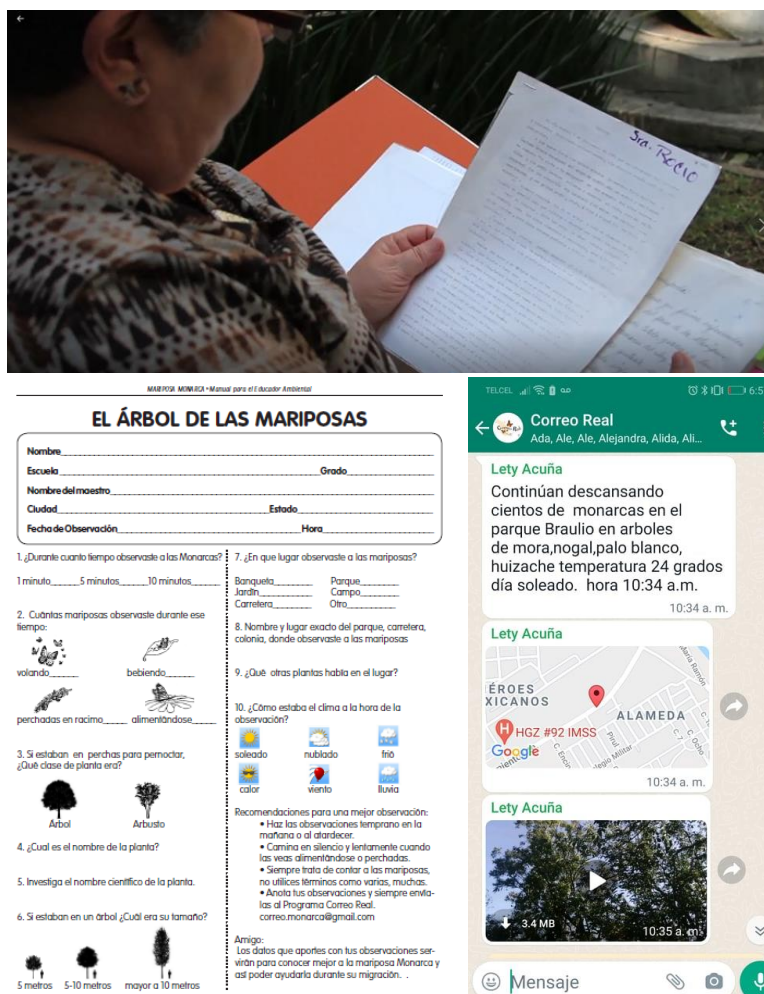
Sra. Recio

MARIPOSA MONARCA • Manual para el Educador Ambiental

EL ÁRBOL DE LAS MARIPOSAS

Nombre
Escuela Grado
Nombre del maestro
Ciudad Estado
Fecha de Observación Hora

1. ¿Durante cuanto tiempo observaste a las Monarcas?
1 minuto______ 5 minutos______ 10 minutos______

2. Cuántas mariposas observaste durante ese tiempo:
volando______ bebiendo______
perchadas en racimo_____ alimentándose_____

3. Si estaban en perchas para pernoctar, ¿Qué clase de planta era?
Árbol Arbusto

4. ¿Cual es el nombre de la planta?

5. Investiga el nombre científico de la planta.

6. Si estaban en un árbol ¿Cuál era su tamaño?
5 metros 5-10 metros mayor a 10 metros

7. ¿En que lugar observaste a las mariposas?
Banqueta________ Parque________
Jardín__________ Campo________
Carretera________ Otro__________

8. Nombre y lugar exacto del parque, carretera, colonia, donde observaste a las mariposas

9. ¿Qué otras plantas había en el lugar?

10. ¿Cómo estaba el clima a la hora de la observación?
soleado nublado frío
calor viento lluvia

Recomendaciones para una mejor observación:
• Haz las observaciones temprano en la mañana o al atardecer.
• Camina en silencio y lentamente cuando las veas alimentándose o perchadas.
• Siempre trata de contar a las mariposas, no utilices términos como varias, muchas.
• Anota tus observaciones y siempre envíalas al Programa Correo Real.
correo.monarca@gmail.com

Amigo:
Los datos que aportes con tus observaciones servirán para conocer mejor a la mariposa Monarca y así poder ayudarla durante su migración. .

TELCEL 6:5
Correo Real
Ada, Ale, Ale, Alejandra, Alida, Ali...

Lety Acuña
Continúan descansando cientos de monarcas en el parque Braulio en arboles de mora,nogal,palo blanco, huizache temperatura 24 grados día soleado. hora 10:34 a.m.
10:34 a. m.

Lety Acuña
ÉROES
XICANOS
ALAMEDA
HGZ #92 IMSS
Google
10:34 a. m.

Lety Acuña
3.4 MB
10:35 a. m.

Mensaje